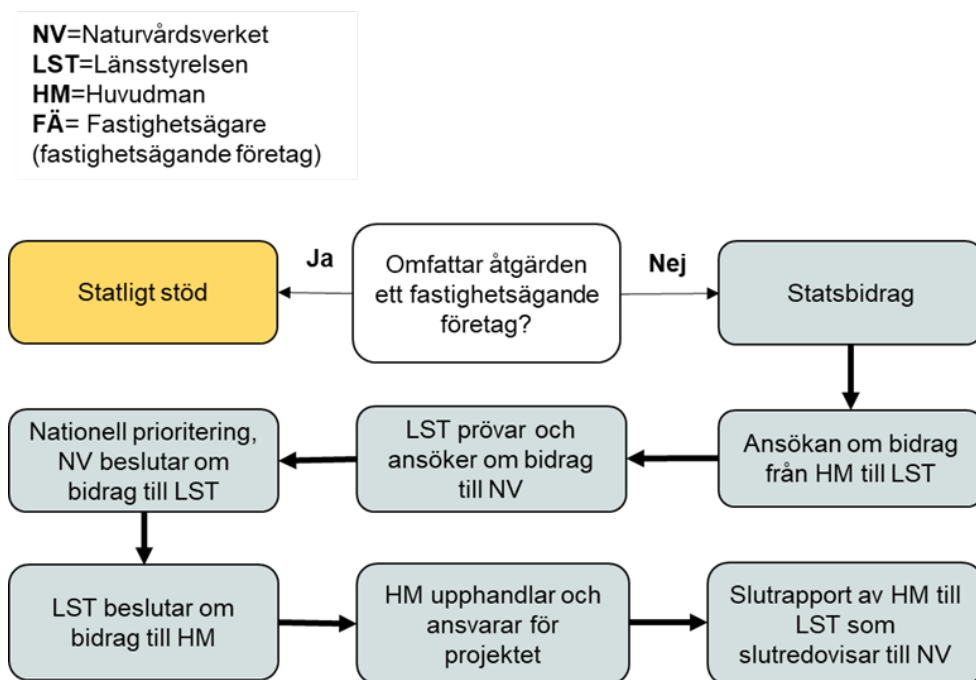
**NV**=Naturvårdsverket
**LST**=Länsstyrelsen
**HM**=Huvudman
**FÄ**= Fastighetsägare (fastighetsägande företag)

Ja

Statligt stöd

Omfattar åtgärden ett fastighetsägande företag?

Nej

Statsbidrag

Ansökan om bidrag från HM till LST

LST prövar och ansöker om bidrag till NV

Nationell prioritering, NV beslutar om bidrag till LST

LST beslutar om bidrag till HM

HM upphandlar och ansvarar för projektet

Slutrapport av HM till LST som slutredovisar till NV